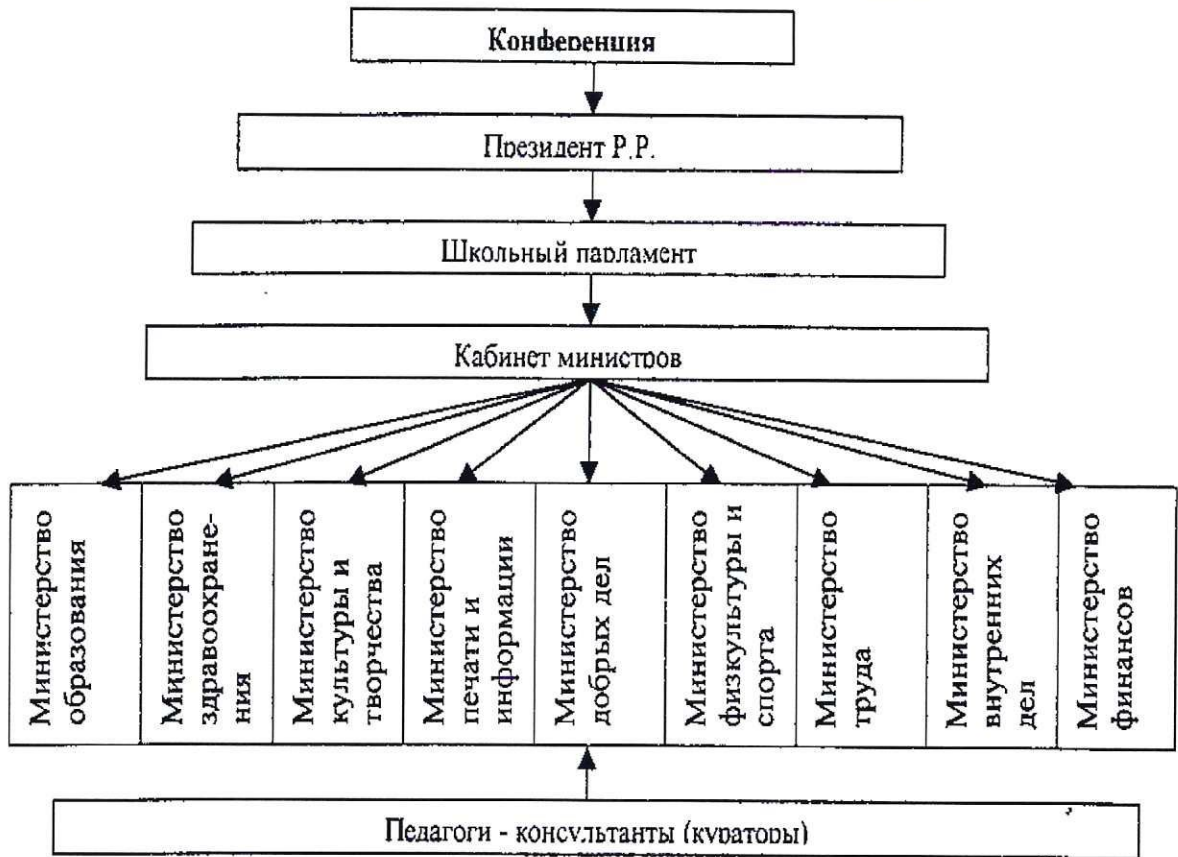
Конференция

Президент Р.Р.

Школьный парламент

Кабинет министров

Министерство образования

Министерство здравоохранения

Министерство культуры и творчества

Министерство печати и информации

Министерство добрых дел

Министерство физкультуры и спорта

Министерство труда

Министерство внутренних дел

Министерство финансов

Педагоги - консультанты (кураторы)